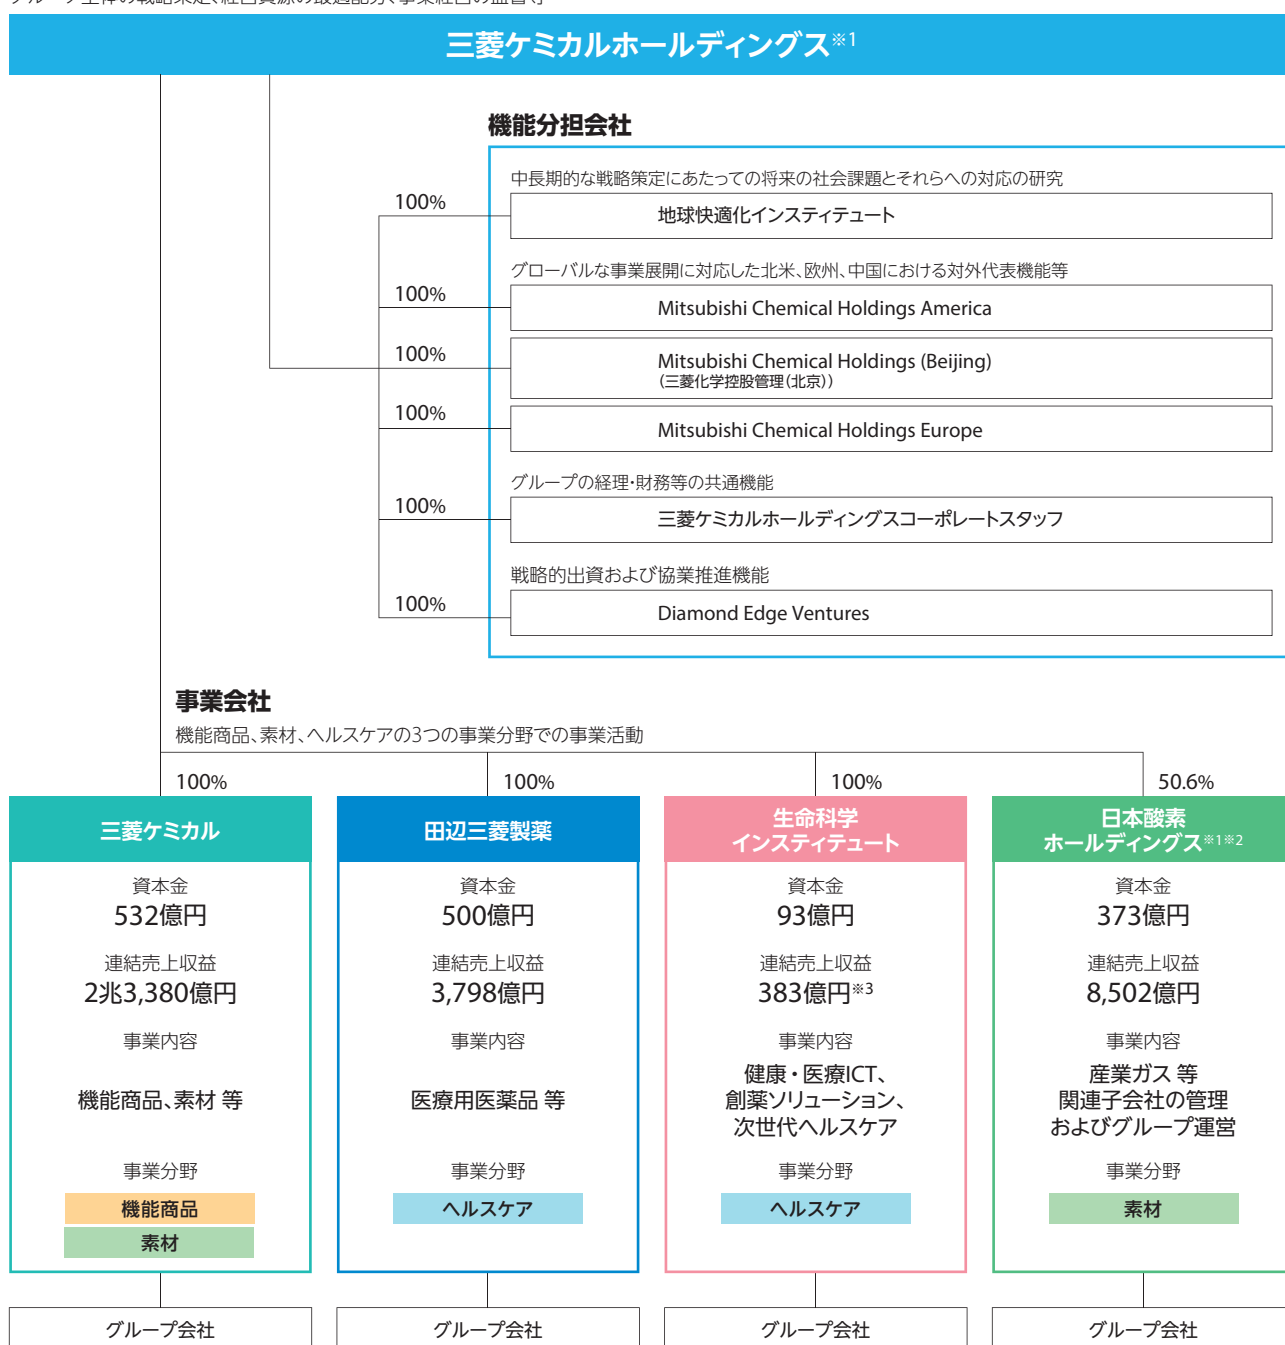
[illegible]

三菱ケミカルホールディングス※1

機能分担会社

中長期的な戦略策定にあたっての将来の社会課題とそれらへの対応の研究

100%

地球快適化インスティテュート

グローバルな事業展開に対応した北米、欧州、中国における対外代表機能等

100%

Mitsubishi Chemical Holdings America

100%

Mitsubishi Chemical Holdings (Beijing)
(三菱化学控股管理(北京))

100%

Mitsubishi Chemical Holdings Europe

グループの経理・財務等の共通機能

100%

三菱ケミカルホールディングスコーポレートスタッフ

戦略的出資および協業推進機能

100%

Diamond Edge Ventures

事業会社

機能商品、素材、ヘルスケアの3つの事業分野での事業活動

100%

三菱ケミカル

資本金
532億円

連結売上収益
2兆3,380億円

事業内容

機能商品、素材 等

事業分野

機能商品
素材

グループ会社

100%

田辺三菱製薬

資本金
500億円

連結売上収益
3,798億円

事業内容

医療用医薬品 等

事業分野

ヘルスケア

グループ会社

100%

生命科学インスティテュート

資本金
93億円

連結売上収益
383億円※3

事業内容

健康・医療ICT、創薬ソリューション、次世代ヘルスケア

事業分野

ヘルスケア

グループ会社

50.6%

日本酸素ホールディングス※1※2

資本金
373億円

連結売上収益
8,502億円

事業内容

産業ガス 等
関連子会社の管理
およびグループ運営

事業分野

素材

グループ会社